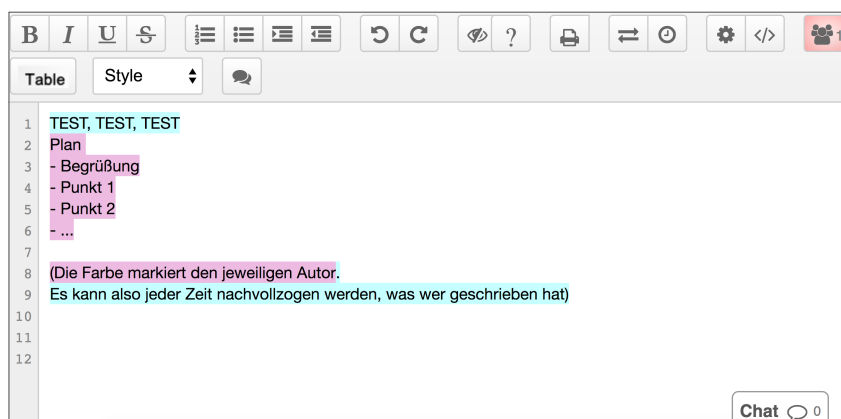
B I U S

Table Style

1 TEST, TEST, TEST
2 Plan
3 - Begrüßung
4 - Punkt 1
5 - Punkt 2
6 - ...
7
8 (Die Farbe markiert den jeweiligen Autor.
9 Es kann also jeder Zeit nachvollzogen werden, was wer geschrieben hat)
10
11
12

Chat 0